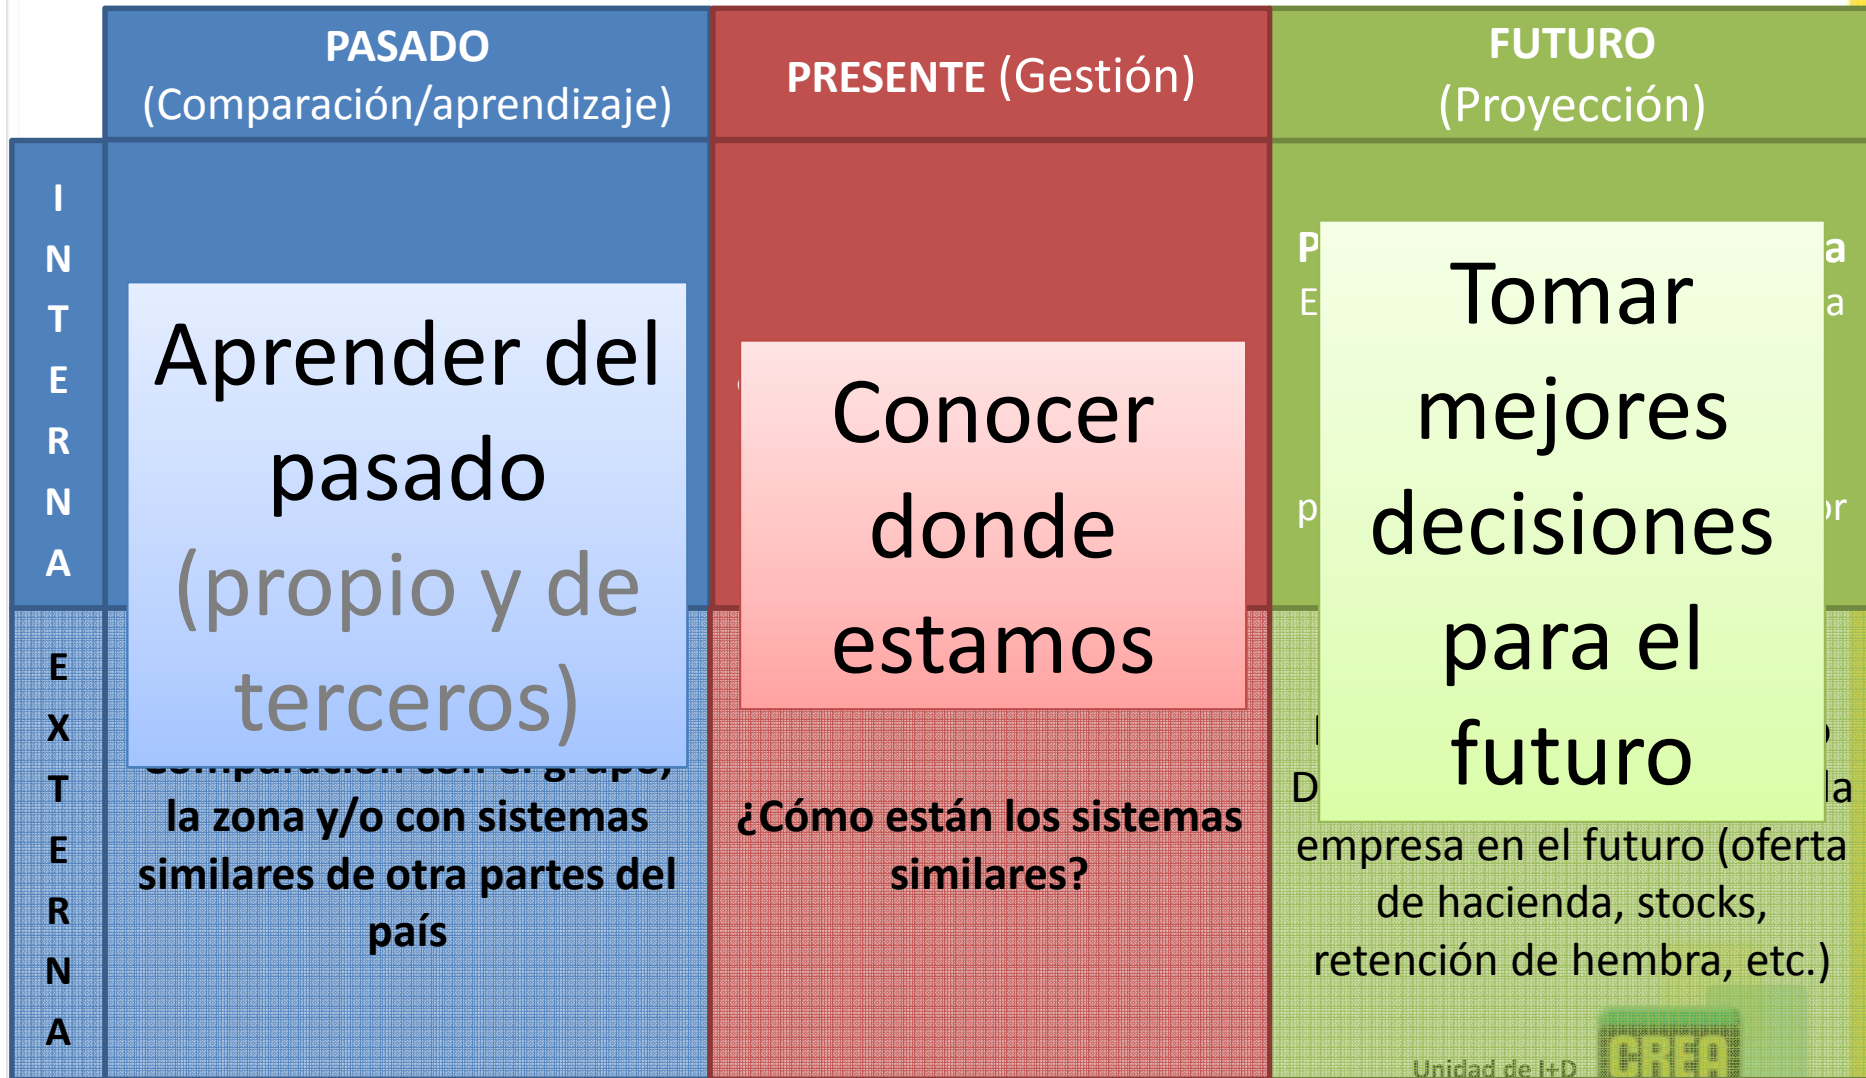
PASADO (Comparación/aprendizaje)

PRESENTE (Gestión)

FUTURO (Proyección)

I N T E R N A

E X T E R N A

Aprender del pasado (propio y de terceros)

Conocer donde estamos

Tomar mejores decisiones para el futuro

P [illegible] a

E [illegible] a

p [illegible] r

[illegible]

la zona y/o con sistemas similares de otra partes del país

¿Cómo están los sistemas similares?

D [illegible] la empresa en el futuro (oferta de hacienda, stocks, retención de hembra, etc.)

Unidad de I+D CREA